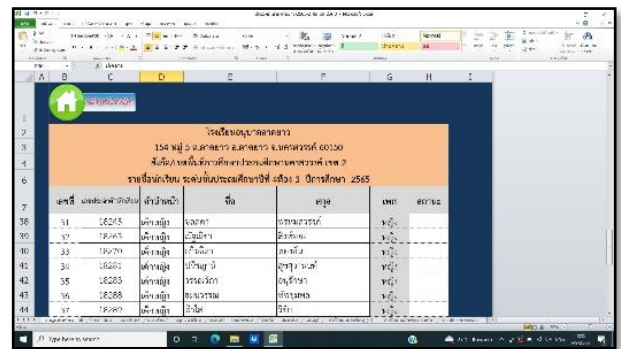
โรงเรียนอนุบาลลาดยาว
154 หมู่ 5 ต.ลาดยาว อ.ลาดยาว จ.นครสวรรค์ 60150
สังกัดสำนักงานเขตพื้นที่การศึกษาประถมศึกษานครสวรรค์ เขต 2
รายชื่อนักเรียน ระดับชั้นประถมศึกษาปีที่ 4/ห้อง 3 ปีการศึกษา 2565

| | เลขที่ | เลขประจำตัวนักเรียน | คำนำหน้า | ชื่อ | สกุล | เพศ | สถานะ |
|---|---|---|---|---|---|---|---|
| 38 | 31 | 18243 | เด็กหญิง | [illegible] | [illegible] | หญิง | |
| 39 | 32 | 18263 | เด็กหญิง | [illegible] | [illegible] | หญิง | |
| 40 | 33 | 18270 | เด็กหญิง | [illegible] | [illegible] | หญิง | |
| 41 | 34 | 18281 | เด็กหญิง | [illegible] | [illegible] | หญิง | |
| 42 | 35 | 18283 | เด็กหญิง | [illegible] | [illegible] | หญิง | |
| 43 | 36 | 18288 | เด็กหญิง | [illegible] | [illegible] | หญิง | |
| 44 | 37 | 18280 | เด็กหญิง | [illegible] | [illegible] | หญิง | |

Type here to search